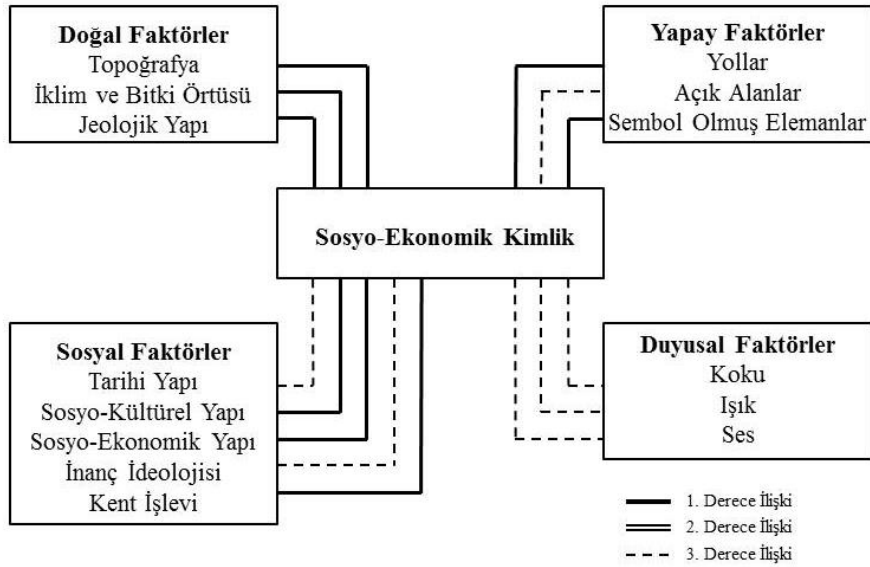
Doğal Faktörler
Topoğrafya
İklim ve Bitki Örtüsü
Jeolojik Yapı

Yapay Faktörler
Yollar
Açık Alanlar
Sembol Olmuş Elemanlar

Sosyo-Ekonomik Kimlik

Sosyal Faktörler
Tarihi Yapı
Sosyo-Kültürel Yapı
Sosyo-Ekonomik Yapı
İnanç İdeolojisi
Kent İşlevi

Duyusal Faktörler
Koku
Işık
Ses

1. Derece İlişki
2. Derece İlişki
3. Derece İlişki